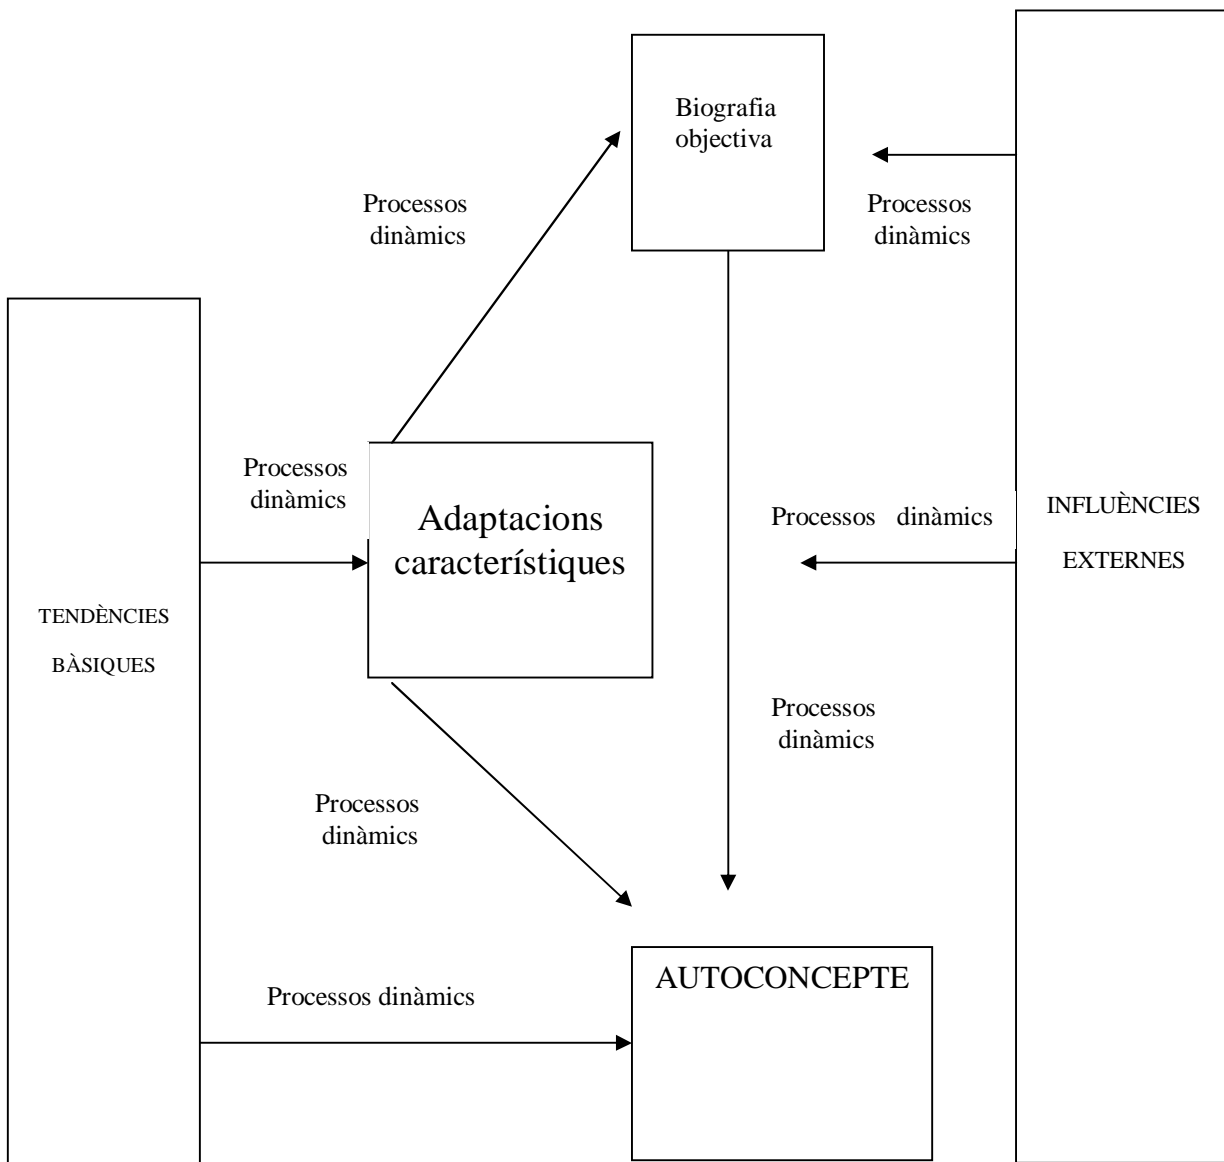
Biografia objectiva

Processos dinàmics

Processos dinàmics

Processos dinàmics

Adaptacions característiques

Processos dinàmics

INFLUÈNCIES EXTERNES

TENDÈNCIES BÀSIQUES

Processos dinàmics

Processos dinàmics

Processos dinàmics

AUTOCONCEPTE